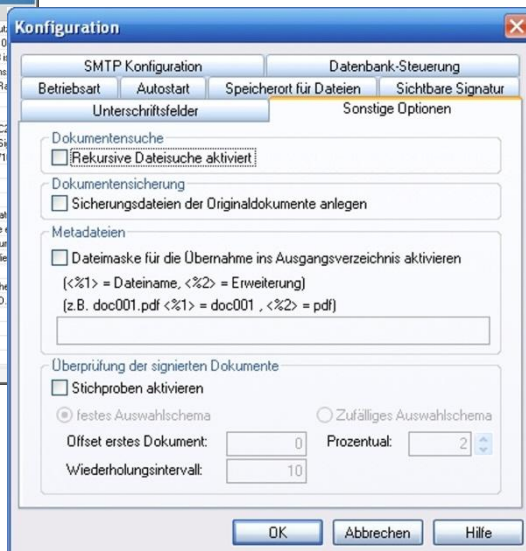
Konfiguration

SMTP Konfiguration
Datenbank-Steuerung
Betriebsart
Autostart
Speicherort für Dateien
Sichtbare Signatur
Unterschriftsfelder
Sonstige Optionen

Dokumentensuche
Rekursive Dateisuche aktiviert

Dokumentensicherung
Sicherungsdateien der Originaldokumente anlegen

Metadateien
Dateimaske für die Übernahme ins Ausgangsverzeichnis aktivieren
(<%1> = Dateiname, <%2> = Erweiterung)
(z.B. doc001.pdf <%1> = doc001 , <%2> = pdf)

Überprüfung der signierten Dokumente
Stichproben aktivieren
festes Auswahlschema
Zufälliges Auswahlschema
Offset erstes Dokument: 0
Prozentual: 2
Wiederholungsintervall: 10

OK
Abbrechen
Hilfe